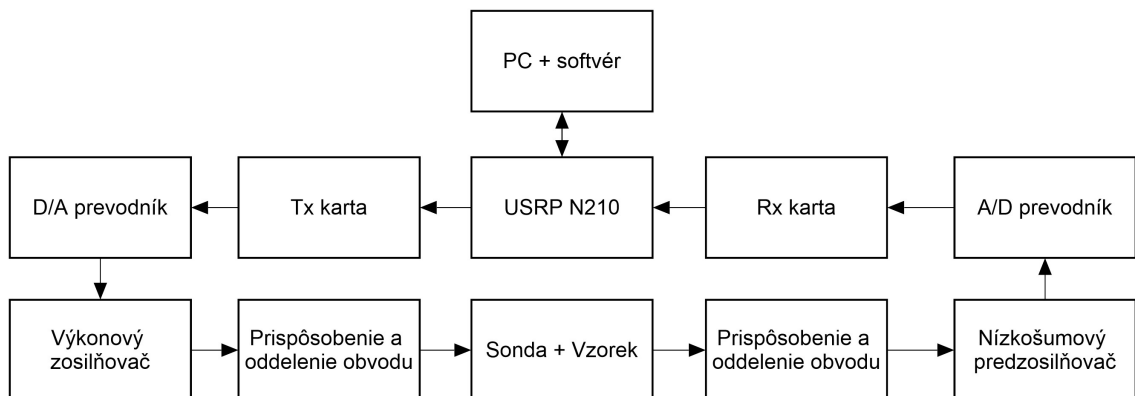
PC + softvér

D/A prevodník

Tx karta

USRP N210

Rx karta

A/D prevodník

Výkonový zosilňovač

Prispôsobenie a oddelenie obvodu

Sonda + Vzorek

Prispôsobenie a oddelenie obvodu

Nízkošumový predzosilňovač